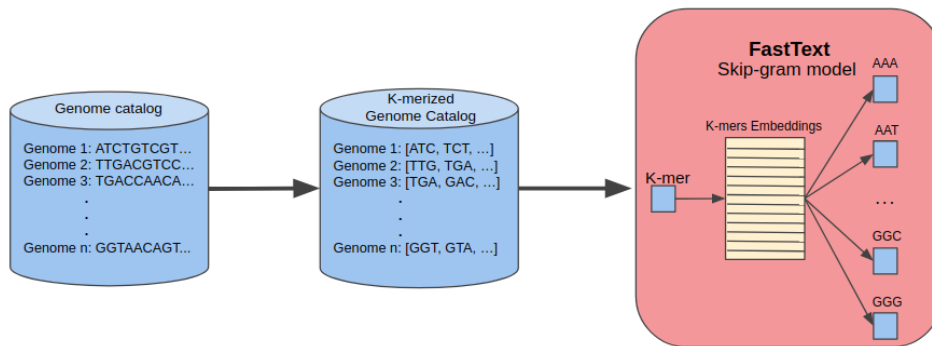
Genome catalog

Genome 1: ATCTGTCGT...
Genome 2: TTGACGTCC...
Genome 3: TGACCAACA...
.
.
.
Genome n: GGTAACAGT...

K-merized
Genome Catalog

Genome 1: [ATC, TCT, ...]
Genome 2: [TTG, TGA, ...]
Genome 3: [TGA, GAC, ...]
.
.
.
Genome n: [GGT, GTA, ...]

FastText
Skip-gram model

K-mers Embeddings

K-mer

AAA
AAT
...
GGC
GGG